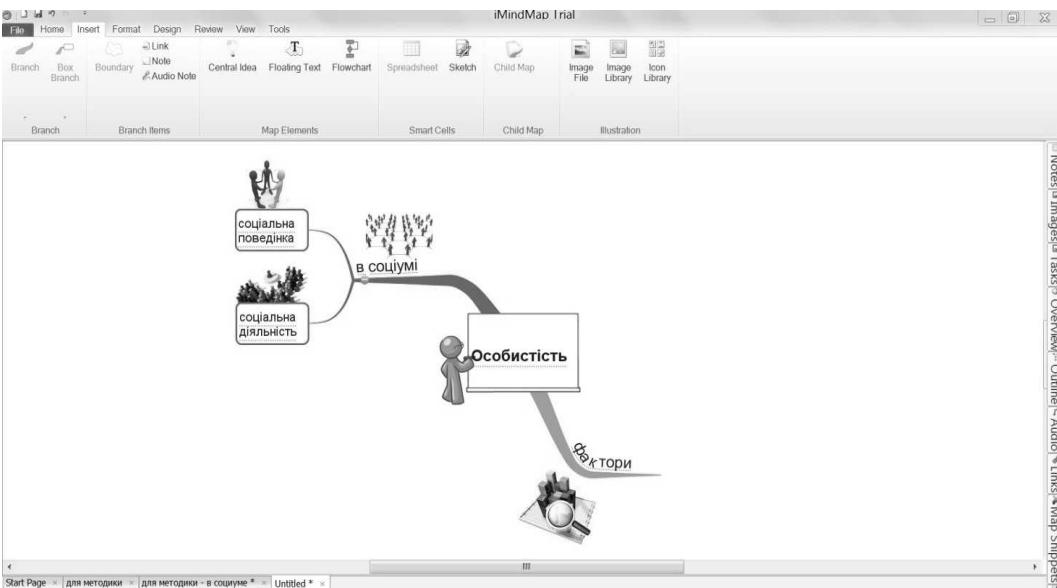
iMindMap Trial

File Home Insert Format Design Review View Tools

Branch Box Branch
Branch

Boundary Link Note Audio Note
Branch Items

Central Idea Floating Text Flowchart
Map Elements

Spreadsheet Sketch
Smart Cells

Child Map
Child Map

Image File Image Library Icon Library
Illustration

соціальна поведінка

в соціумі

соціальна діяльність

Особистість

фактори

Notes Images Tasks Overview Outline Audio Links Map Snippets

Start Page × для методики × для методики - в социуме * × Untitled * ×